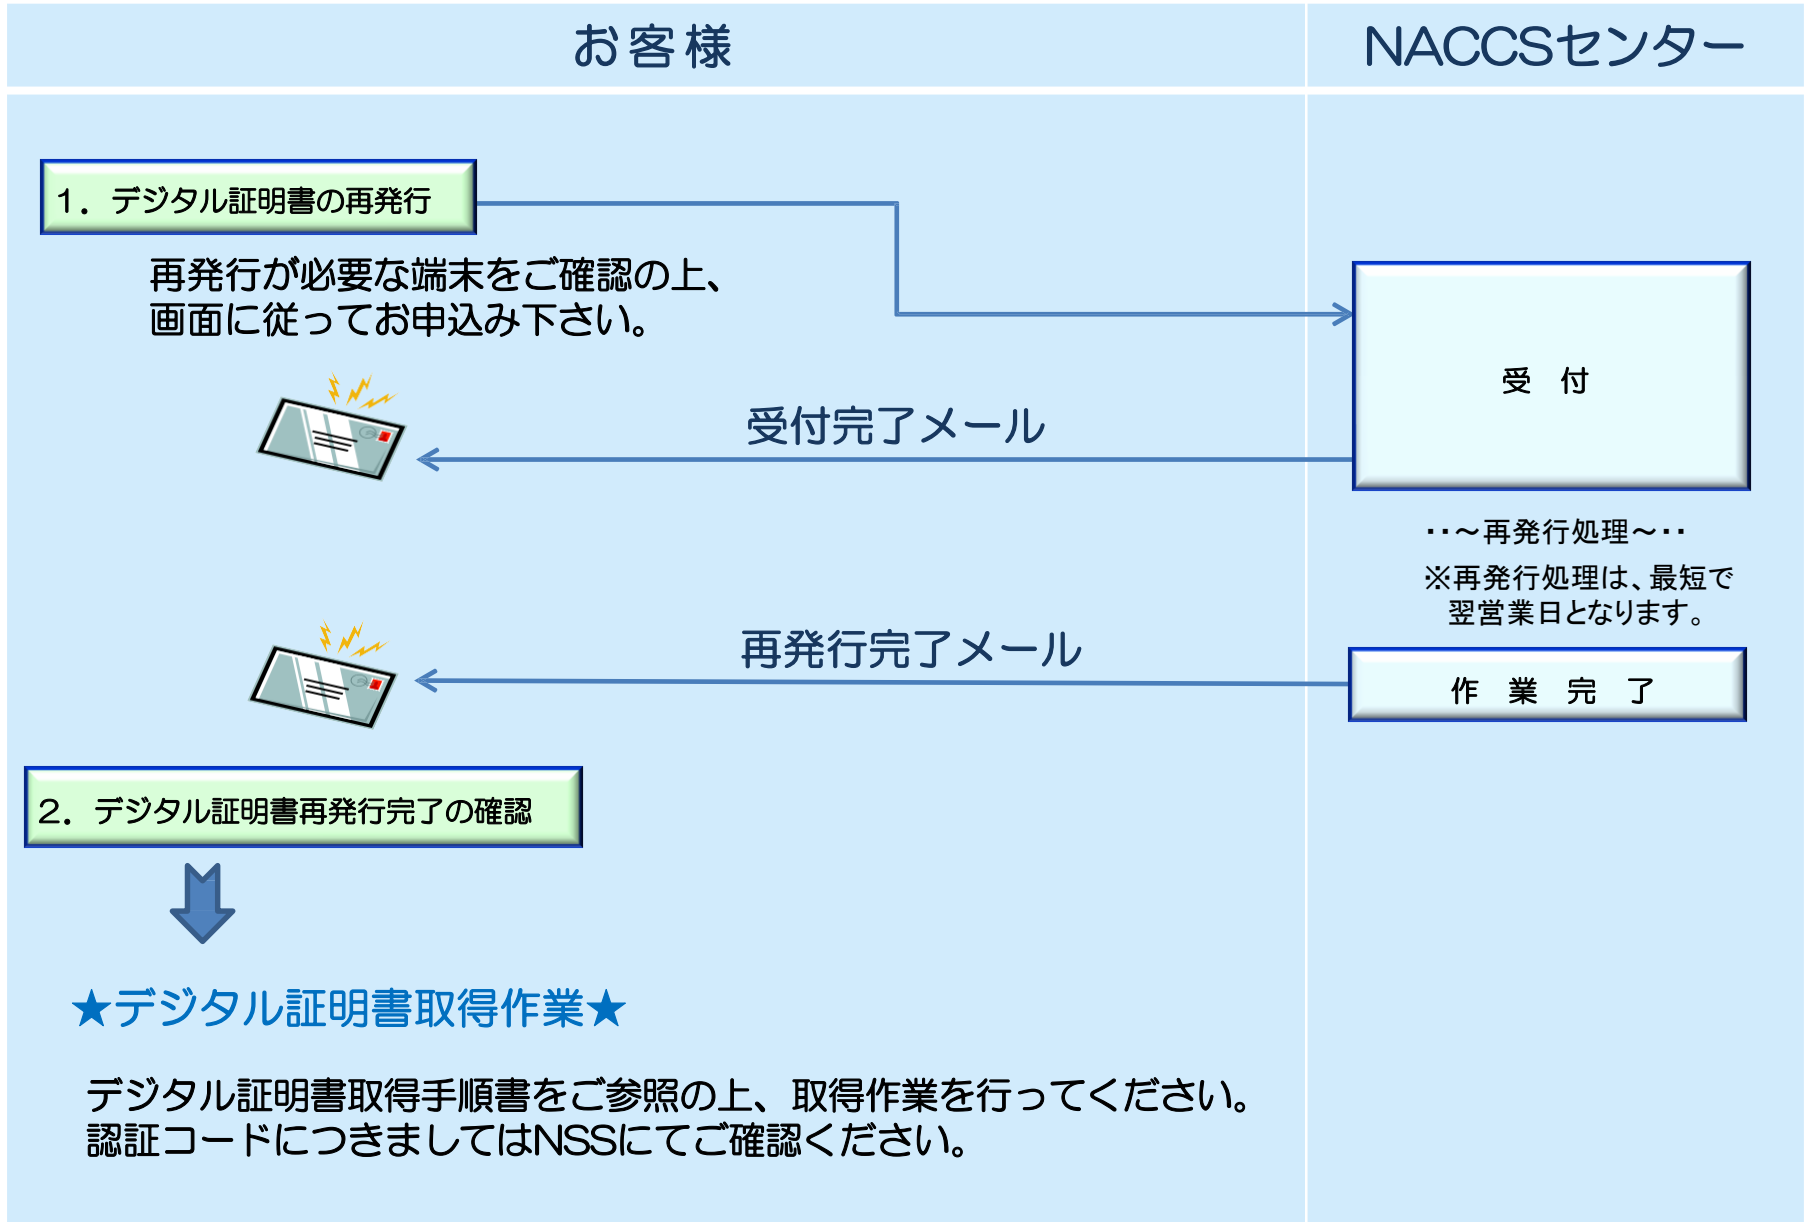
お客様

NACCSセンター

1．デジタル証明書の再発行

再発行が必要な端末をご確認の上、画面に従ってお申込み下さい。

受　付

受付完了メール

･･～再発行処理～･･

※再発行処理は、最短で翌営業日となります。

再発行完了メール

作　業　完　了

2．デジタル証明書再発行完了の確認

★デジタル証明書取得作業★

デジタル証明書取得手順書をご参照の上、取得作業を行ってください。
認証コードにつきましてはNSSにてご確認ください。